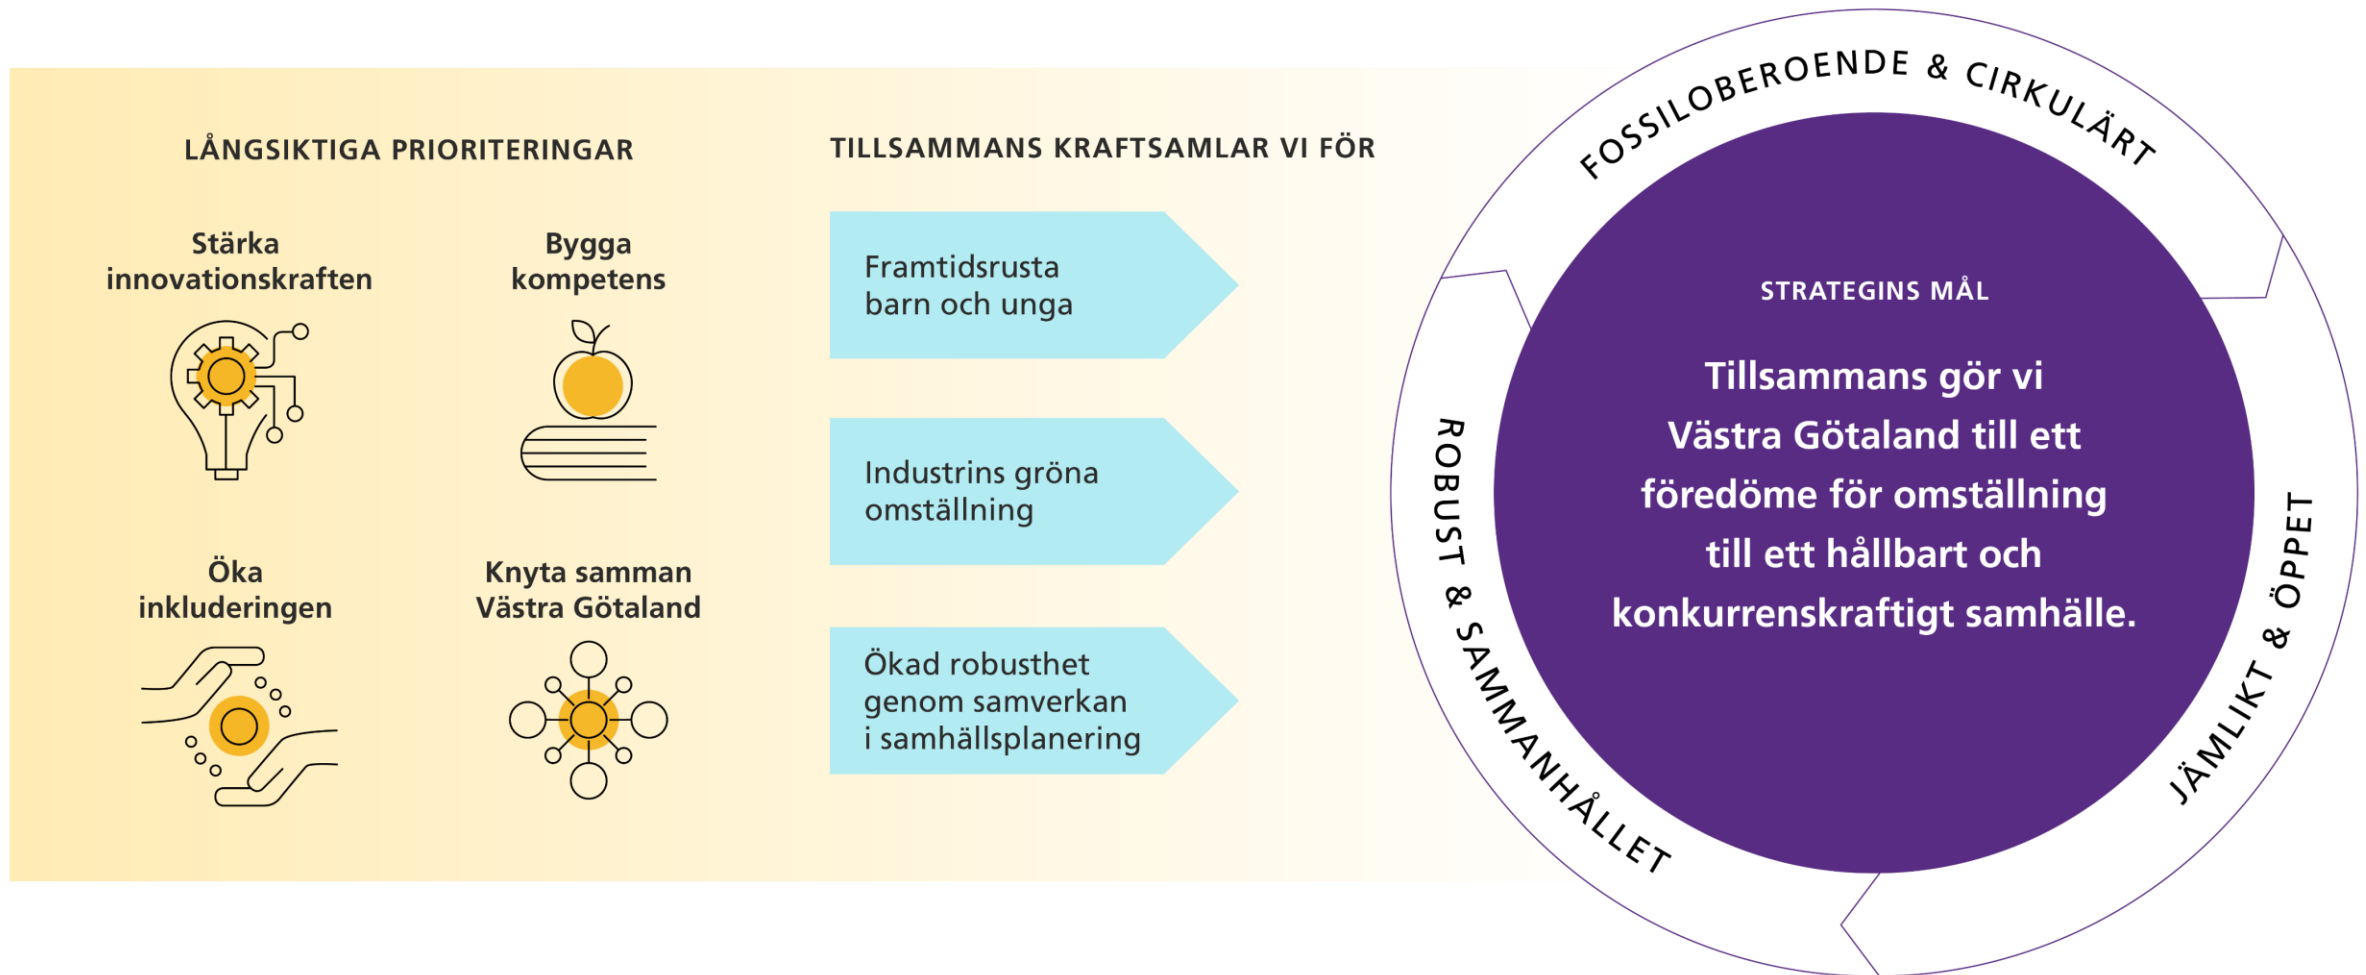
LÅNGSIKTIGA PRIORITERINGAR

Stärka innovationskraften

Bygga kompetens

Öka inkluderingen

Knyta samman Västra Götaland

TILLSAMMANS KRAFTSAMLAR VI FÖR

Framtidsrusta barn och unga

Industrins gröna omställning

Ökad robusthet genom samverkan i samhällsplanering

FOSSILOBEROENDE & CIRKULÄRT

STRATEGINS MÅL

Tillsammans gör vi Västra Götaland till ett föredöme för omställning till ett hållbart och konkurrenskraftigt samhälle.

ROBUST & SAMMANHÅLLET

JÄMLIKT & ÖPPET